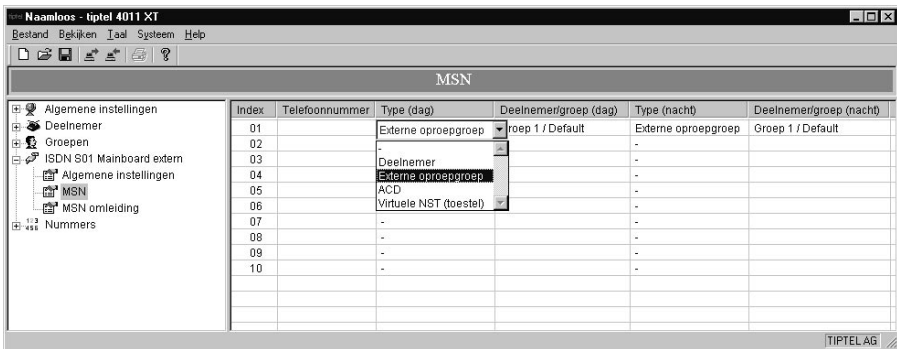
Naamloos - tiptel 4011 XT

Bestand Bekijken Taal Systeem Help

MSN

Algemene instellingen
Deelnemer
Groepen
ISDN S01 Mainboard extern
Algemene instellingen
MSN
MSN omleiding
Nummers

| Index | Telefoonnummer | Type (dag) | Deelnemer/groep (dag) | Type (nacht) | Deelnemer/groep (nacht) |
|---|---|---|---|---|---|
| 01 | | Externe oproepgroep | roep 1 / Default | Externe oproepgroep | Groep 1 / Default |
| 02 | | - | | - | |
| 03 | | Deelnemer | | - | |
| 04 | | Externe oproepgroep | | - | |
| 05 | | ACD | | - | |
| 06 | | Virtuele NST (toestel) | | - | |
| 07 | | - | | - | |
| 08 | | - | | - | |
| 09 | | - | | - | |
| 10 | | - | | - | |

TIPTEL AG